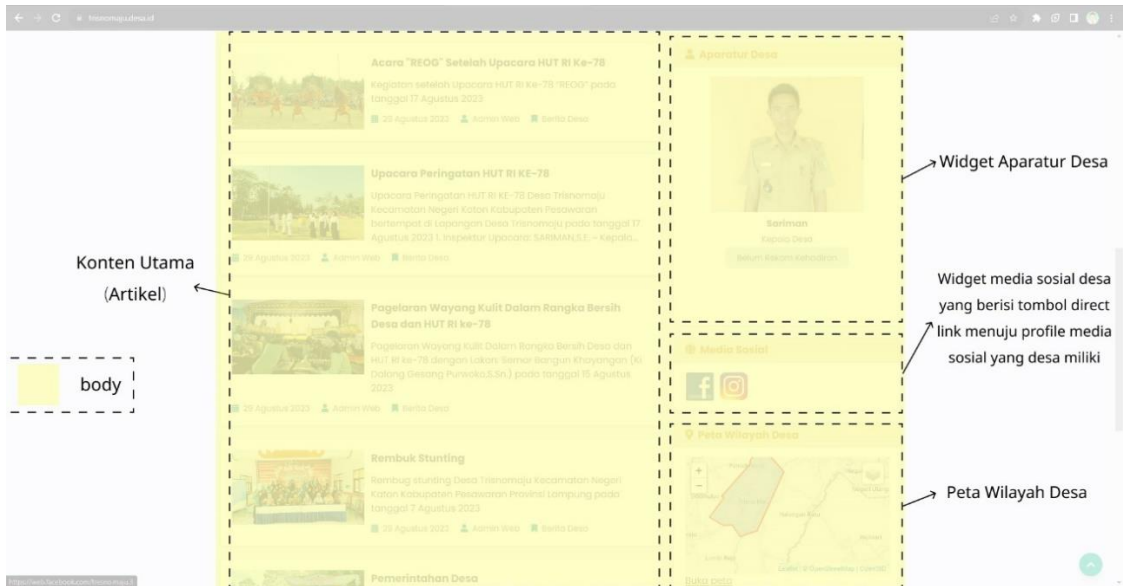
trisnomaju.desa.id

Acara "REOG" Setelah Upacara HUT RI Ke-78

Kegiatan setelah Upacara HUT RI Ke-78 "REOG" pada tanggal 17 Agustus 2023

25 Agustus 2023 Admin Web Berita Desa

Upacara Peringatan HUT RI KE-78

Upacara Peringatan HUT RI KE-78 Desa Trisnomaju Kecamatan Negeri Katon Kabupaten Pesawaran bertempat di Lapangan Desa Trisnomaju pada tanggal 17 Agustus 2023 1. Inspektur Upacara: SARIMAN,S.E. - Kepala...

25 Agustus 2023 Admin Web Berita Desa

Pagelaran Wayang Kulit Dalam Rangka Bersih Desa dan HUT RI ke-78

Pagelaran Wayang Kulit Dalam Rangka Bersih Desa dan HUT RI ke-78 dengan Lakon: Semar Bangun Khayangan (Ki Dalang Gesang Purwoko,S.Sn.) pada tanggal 15 Agustus 2023

25 Agustus 2023 Admin Web Berita Desa

Rembuk Stunting

Rembug stunting Desa Trisnomaju Kecamatan Negeri Katon Kabupaten Pesawaran Provinsi Lampung pada tanggal 7 Agustus 2023

22 Agustus 2023 Admin Web Berita Desa

Pemerintahan Desa

Aparatur Desa

Sariman

Kepala Desa

Belum Rekam Kehadiran

Media Sosial

Peta Wilayah Desa

Buku Desa

Widget Aparatur Desa

Konten Utama (Artikel)

Widget media sosial desa yang berisi tombol direct link menuju profile media sosial yang desa miliki

body

Peta Wilayah Desa

https://web.facebook.com/trisno.maju.1